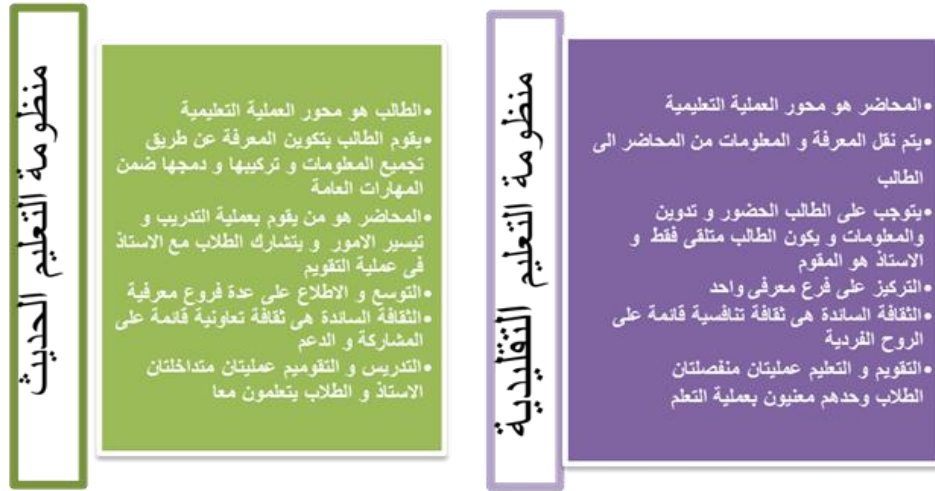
منظومة التعليم التقليدية

•المحاضر هو محور العملية التعليمية
•يتم نقل المعرفة و المعلومات من المحاضر الى الطالب
•يتوجب على الطالب الحضور و تدوين والمعلومات و يكون الطالب متلقى فقط و الاستاذ هو المقوم
•التركيز على فرع معرفى واحد
•الثقافة السائدة هى ثقافة تنافسية قائمة على الروح الفردية
•التقويم و التعليم عمليتان منفصلتان الطلاب وحدهم معنيون بعملية التعلم

منظومة التعليم الحديث

•الطالب هو محور العملية التعليمية
•يقوم الطالب بتكوين المعرفة عن طريق تجميع المعلومات و تركيبها و دمجها ضمن المهارات العامة
•المحاضر هو من يقوم بعملية التدريب و تيسير الامور و يتشارك الطلاب مع الاستاذ فى عملية التقويم
•التوسع و الاطلاع على عدة فروع معرفية
•الثقافة السائدة هى ثقافة تعاونية قائمة على المشاركة و الدعم
•التدريس و التقوميم عمليتان متداخلتان الاستاذ و الطلاب يتعلمون معا